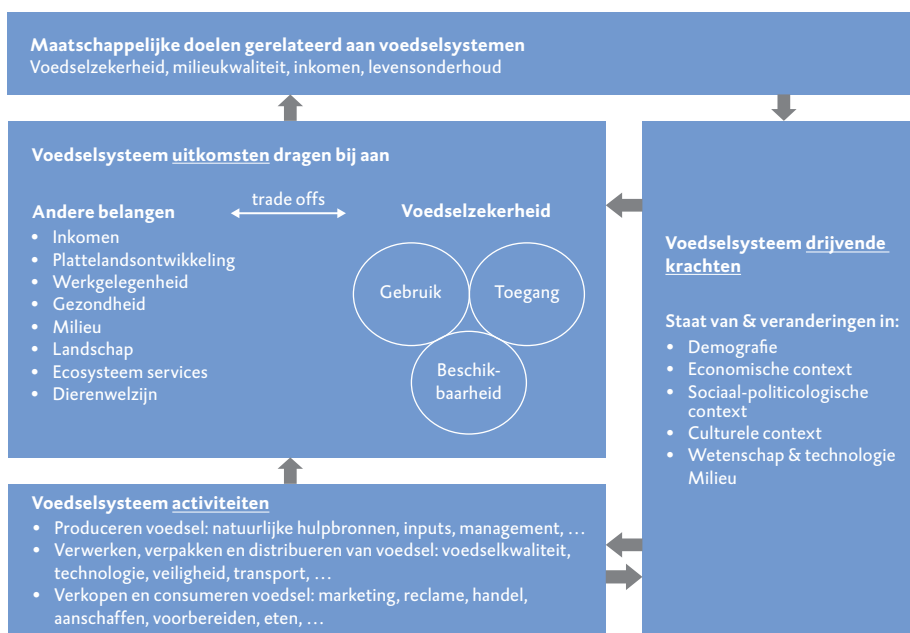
**Maatschappelijke doelen gerelateerd aan voedselsystemen**
Voedselzekerheid, milieukwaliteit, inkomen, levensonderhoud

**Voedselsysteem uitkomsten dragen bij aan**

**Andere belangen**
- Inkomen
- Plattelandsontwikkeling
- Werkgelegenheid
- Gezondheid
- Milieu
- Landschap
- Ecosysteem services
- Dierenwelzijn

trade offs

**Voedselzekerheid**

Gebruik

Toegang

Beschikbaarheid

**Voedselsysteem drijvende krachten**

**Staat van & veranderingen in:**
- Demografie
- Economische context
- Sociaal-politicologische context
- Culturele context
- Wetenschap & technologie
Milieu

**Voedselsysteem activiteiten**
- Produceren voedsel: natuurlijke hulpbronnen, inputs, management, …
- Verwerken, verpakken en distribueren van voedsel: voedselkwaliteit, technologie, veiligheid, transport, …
- Verkopen en consumeren voedsel: marketing, reclame, handel, aanschaffen, voorbereiden, eten, …